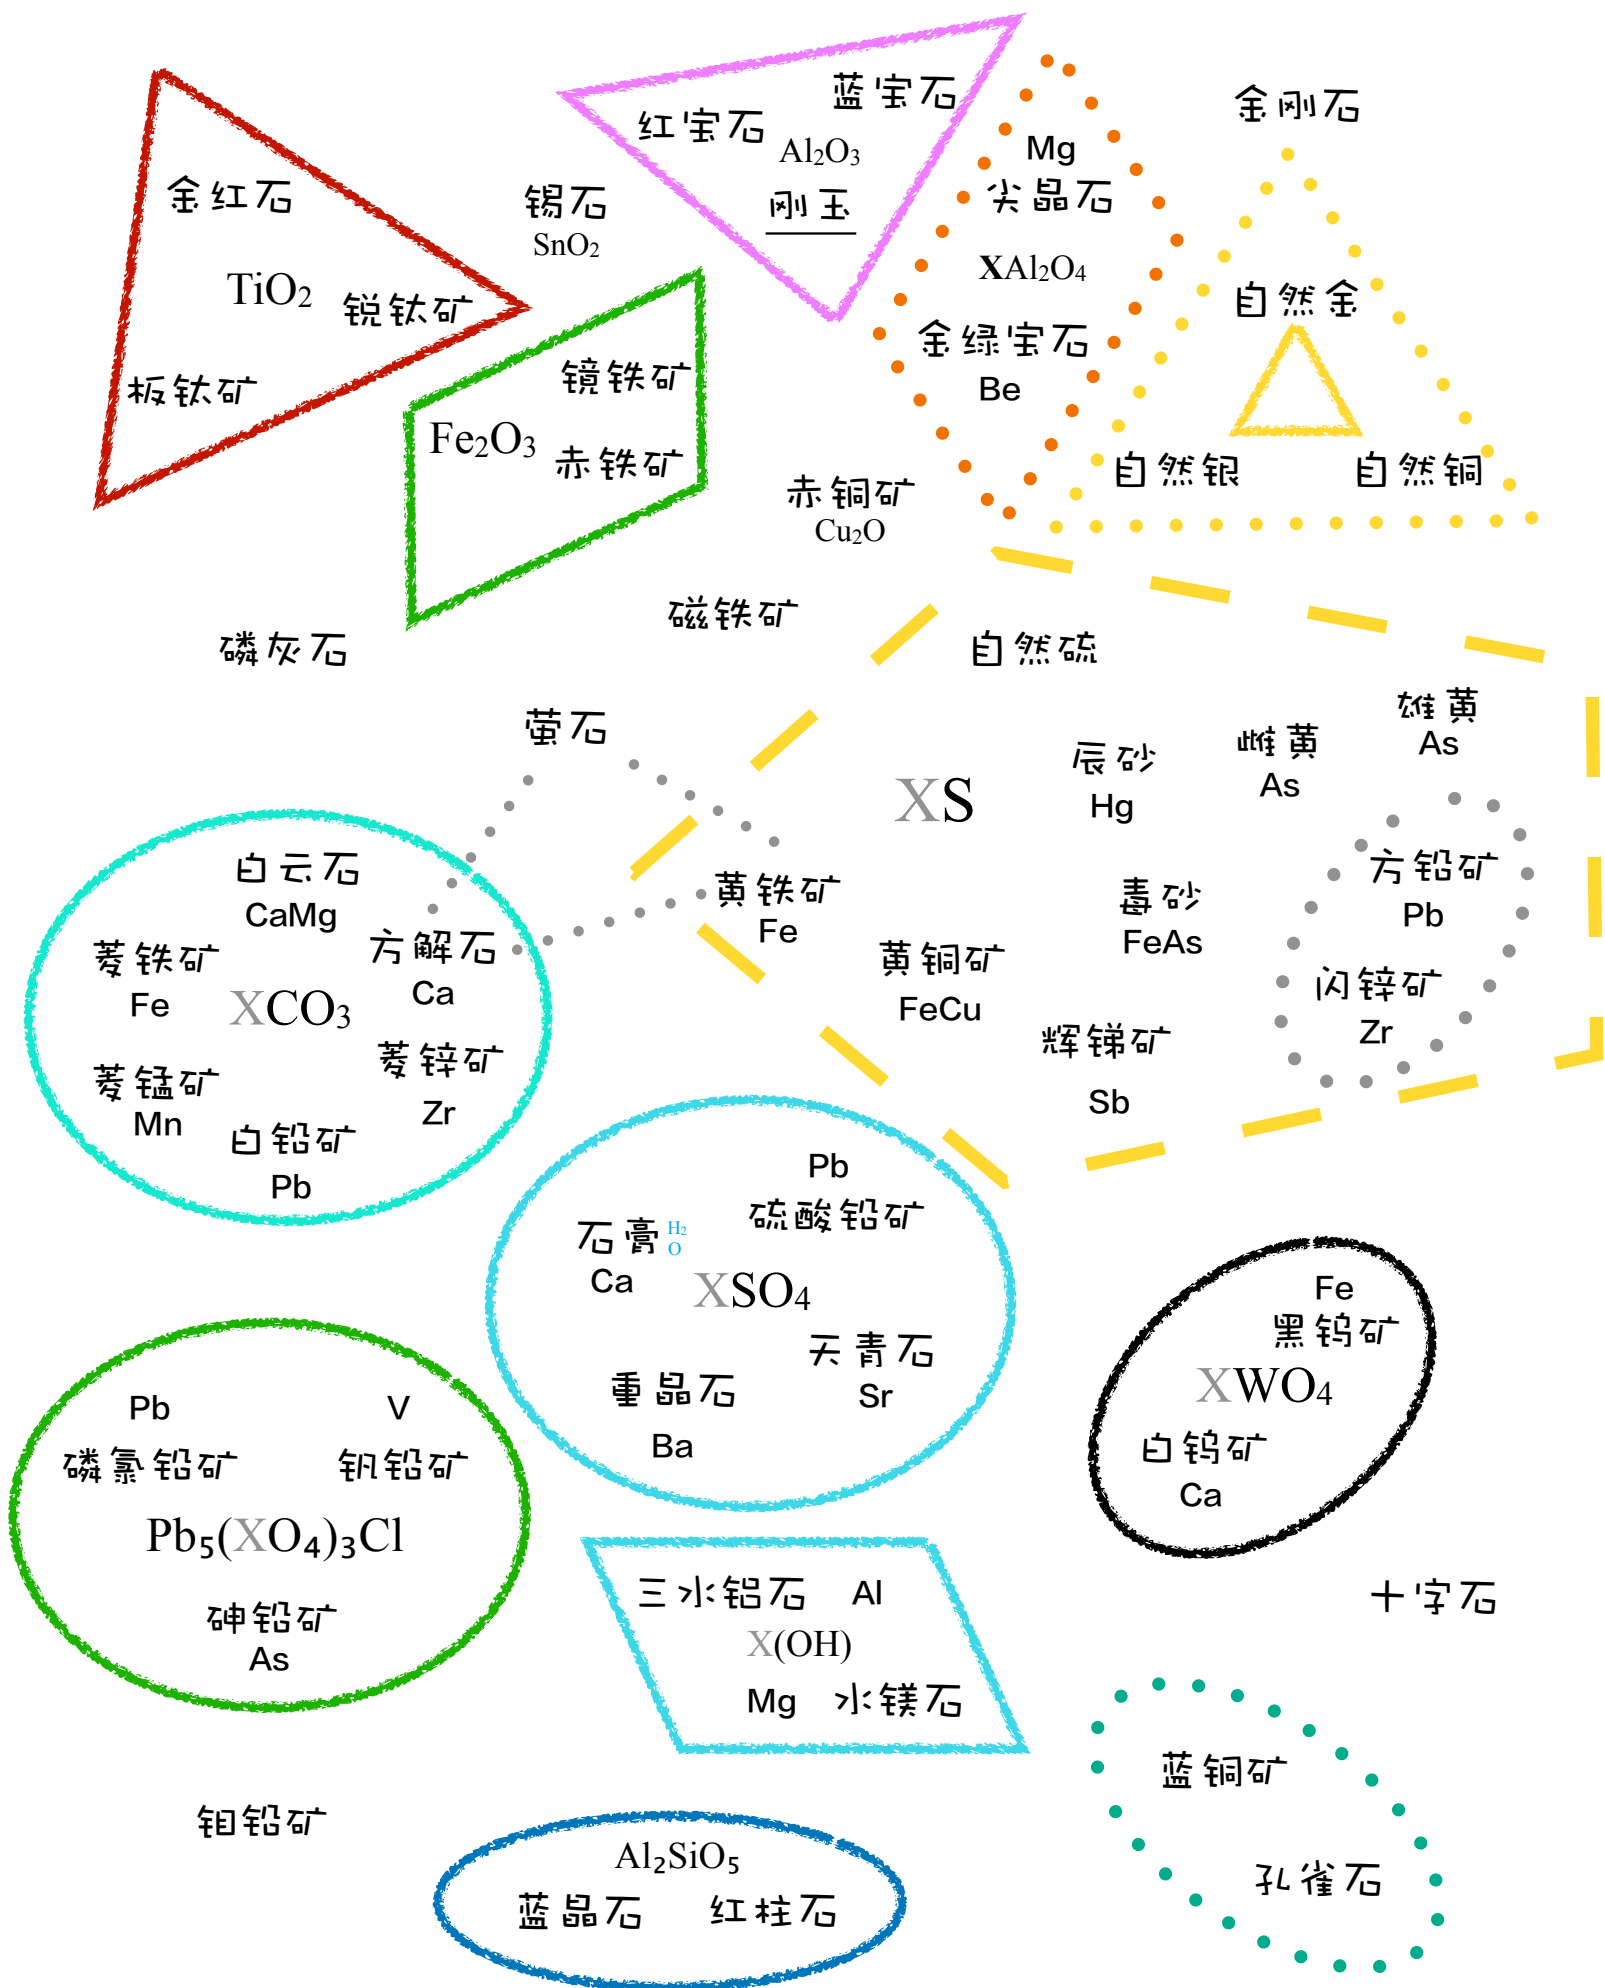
金红石
TiO$_2$
锐钛矿
板钛矿

红宝石
蓝宝石
Al$_2$O$_3$
刚玉

锡石
SnO$_2$

镜铁矿
Fe$_2$O$_3$
赤铁矿

Mg
尖晶石
XAl$_2$O$_4$
金绿宝石
Be

金刚石
自然金
自然银
自然铜

赤铜矿
Cu$_2$O

磁铁矿
磷灰石
自然硫

萤石
XS
辰砂
Hg
雌黄
As
雄黄
As
黄铁矿
Fe
黄铜矿
FeCu
毒砂
FeAs
方铅矿
Pb
闪锌矿
Zr
辉锑矿
Sb

白云石
CaMg
菱铁矿
Fe
XCO$_3$
方解石
Ca
菱锰矿
Mn
菱锌矿
Zr
白铅矿
Pb

Pb
硫酸铅矿
石膏 $H_2O$
Ca
XSO$_4$
天青石
Sr
重晶石
Ba

Fe
黑钨矿
XWO$_4$
白钨矿
Ca

Pb
V
磷氯铅矿
钒铅矿
Pb$_5$(XO$_4$)$_3$Cl
砷铅矿
As

三水铝石 Al
X(OH)
Mg 水镁石

十字石

钼铅矿

Al$_2$SiO$_5$
蓝晶石 红柱石

蓝铜矿
孔雀石